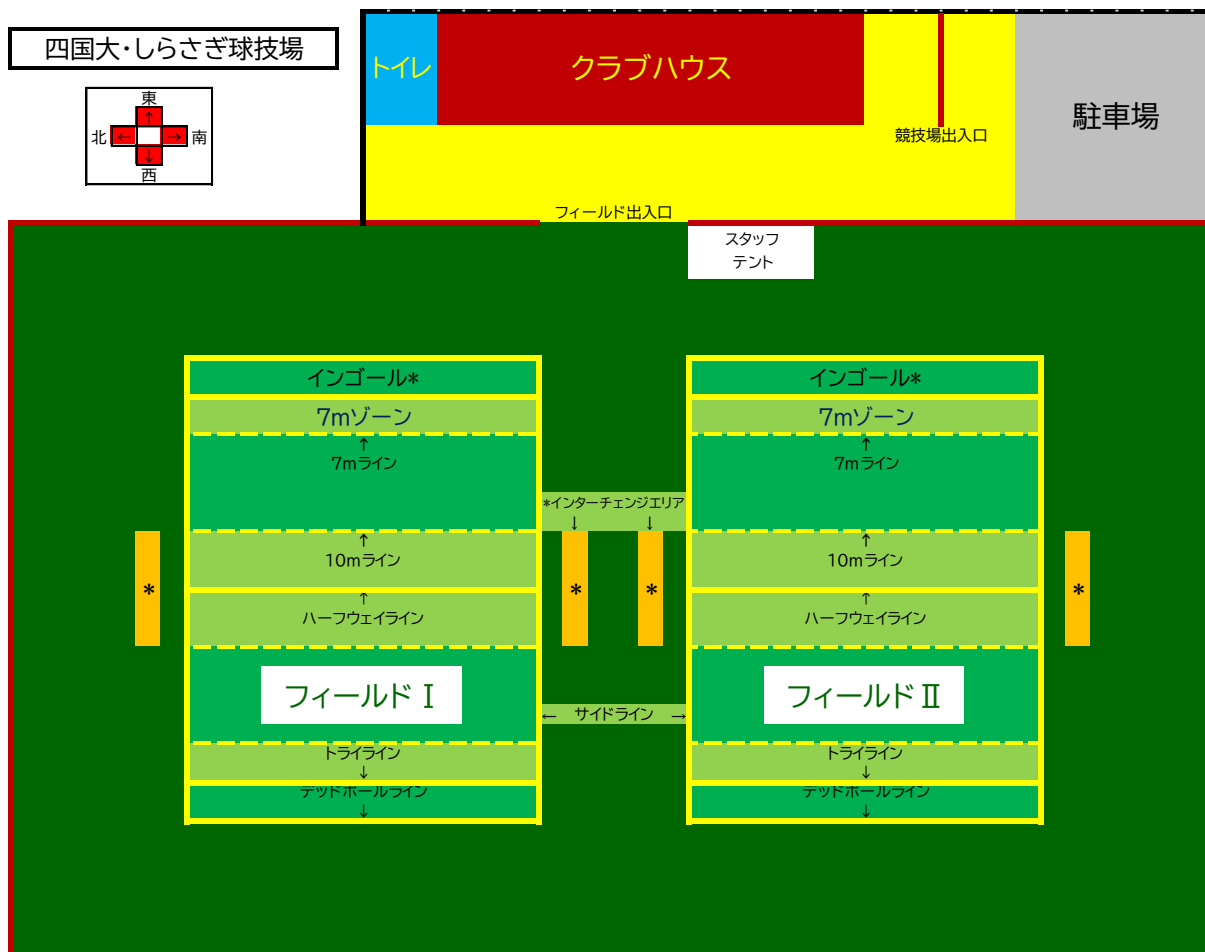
四国大・しらさぎ球技場

東
北 ← → 南
西

トイレ
クラブハウス
駐車場
競技場出入口
フィールド出入口
スタッフ
テント

インゴール*
7mゾーン
↑
7mライン
↑
10mライン
↑
ハーフウェイライン
フィールドⅠ
トライライン
↓
デッドボールライン
↓

*

*インターチェンジエリア
↓ ↓
*
*
← サイドライン →

インゴール*
7mゾーン
↑
7mライン
↑
10mライン
↑
ハーフウェイライン
フィールドⅡ
トライライン
↓
デッドボールライン
↓

*